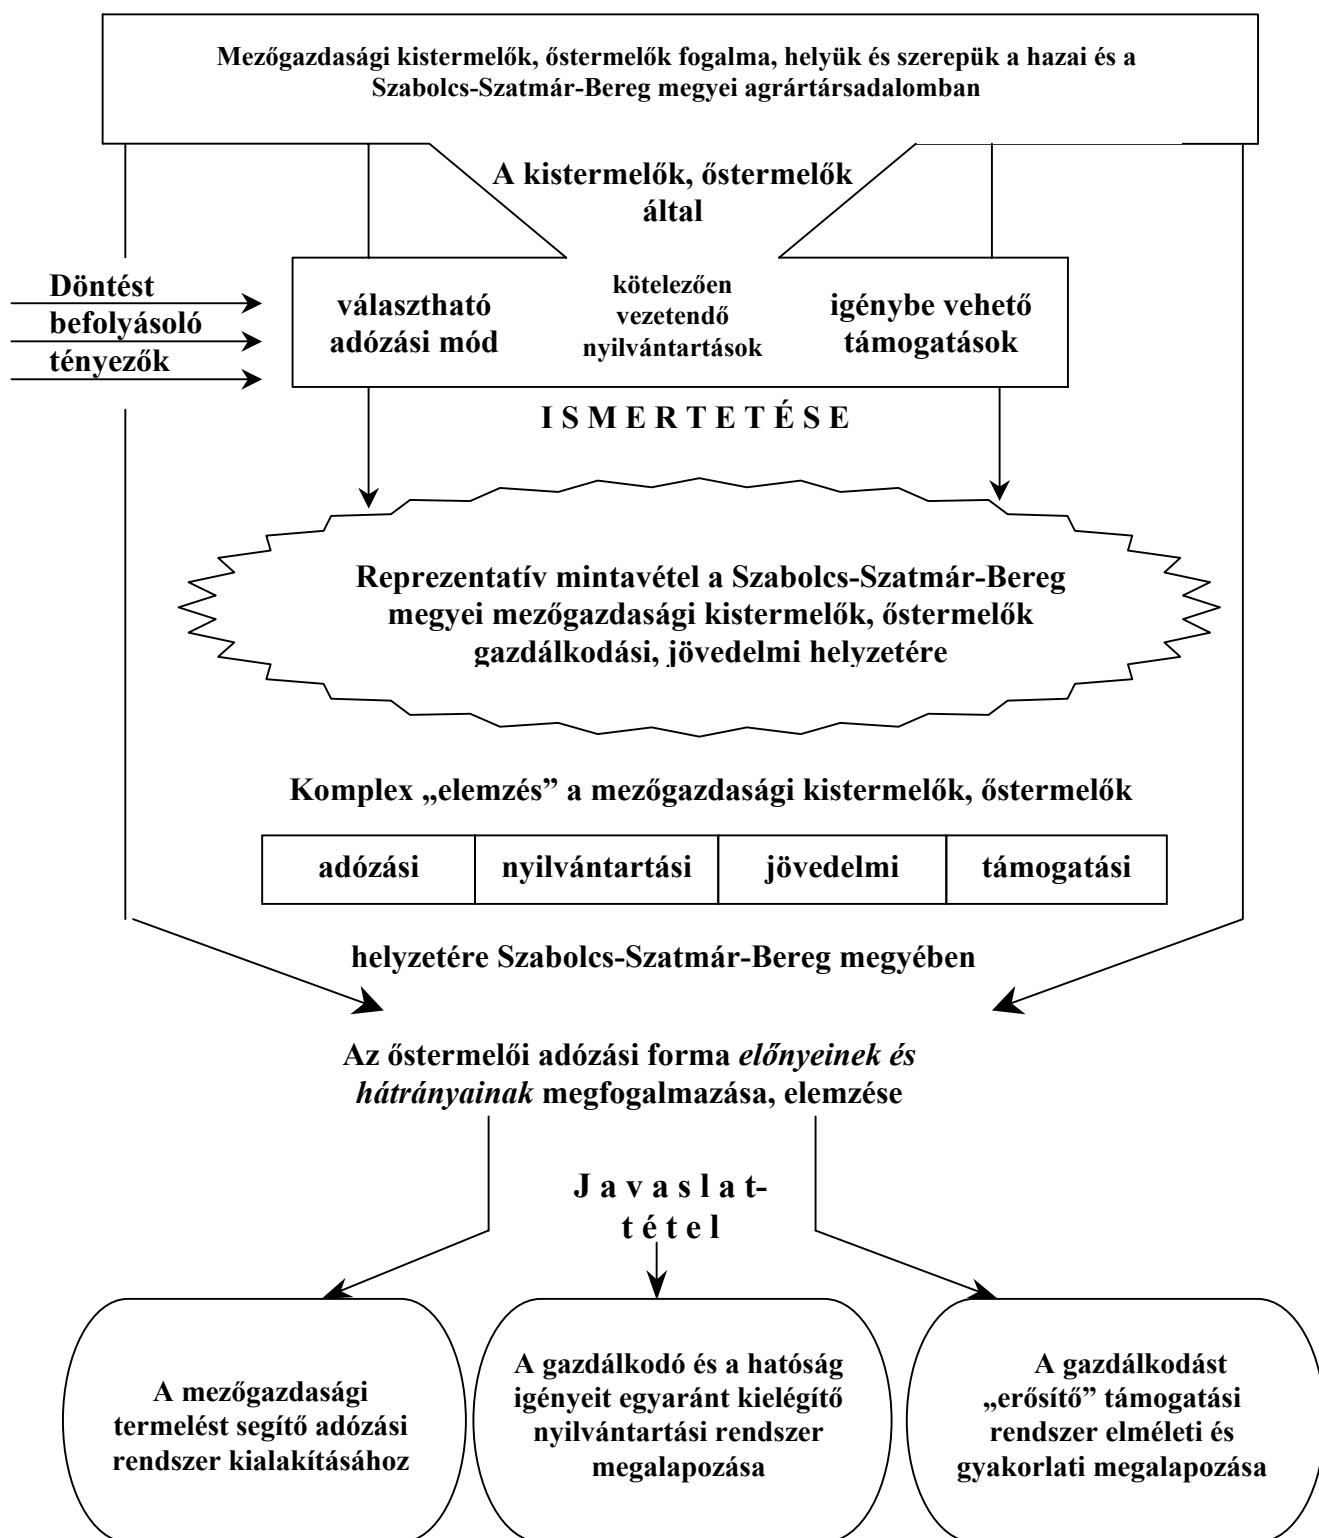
Mezőgazdasági kistermelők, őstermelők fogalma, helyük és szerepük a hazai és a Szabolcs-Szatmár-Bereg megyei agrártársadalomban

A kistermelők, őstermelők által

Döntést befolyásoló tényezők

választható adózási mód

kötelezően vezetendő nyilvántartások

igénybe vehető támogatások

I S M E R T E T É S E

Reprezentatív mintavétel a Szabolcs-Szatmár-Bereg megyei mezőgazdasági kistermelők, őstermelők gazdálkodási, jövedelmi helyzetére

Komplex „elemzés" a mezőgazdasági kistermelők, őstermelők

| adózási | nyilvántartási | jövedelmi | támogatási |
|---|---|---|---|

helyzetére Szabolcs-Szatmár-Bereg megyében

Az őstermelői adózási forma *előnyeinek és hátrányainak* megfogalmazása, elemzése

J a v a s l a t- t é t e l

A mezőgazdasági termelést segítő adózási rendszer kialakításához

A gazdálkodó és a hatóság igényeit egyaránt kielégítő nyilvántartási rendszer megalapozása

A gazdálkodást „erősítő" támogatási rendszer elméleti és gyakorlati megalapozása